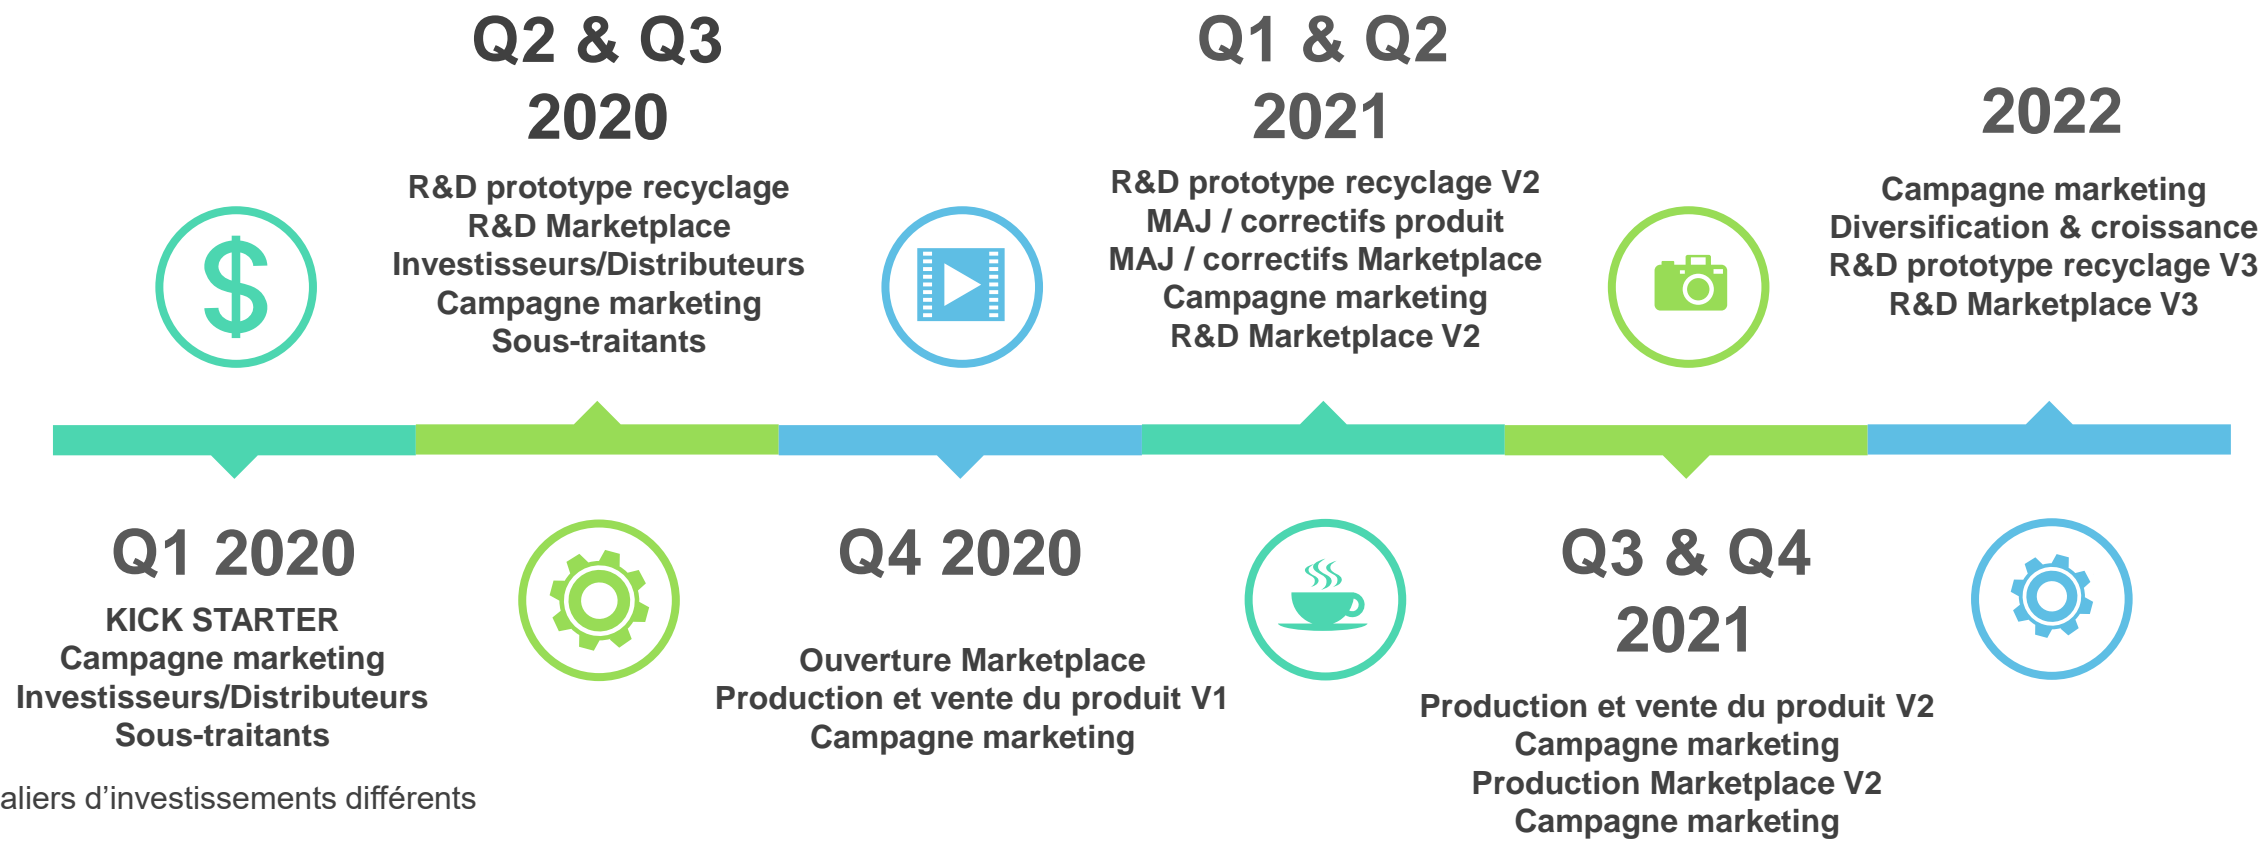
Q2 & Q3
2020

R&D prototype recyclage
R&D Marketplace
Investisseurs/Distributeurs
Campagne marketing
Sous-traitants

Q1 & Q2
2021

R&D prototype recyclage V2
MAJ / correctifs produit
MAJ / correctifs Marketplace
Campagne marketing
R&D Marketplace V2

2022

Campagne marketing
Diversification & croissance
R&D prototype recyclage V3
R&D Marketplace V3

$

Q1 2020

KICK STARTER
Campagne marketing
Investisseurs/Distributeurs
Sous-traitants

aliers d'investissements différents

Q4 2020

Ouverture Marketplace
Production et vente du produit V1
Campagne marketing

Q3 & Q4
2021

Production et vente du produit V2
Campagne marketing
Production Marketplace V2
Campagne marketing